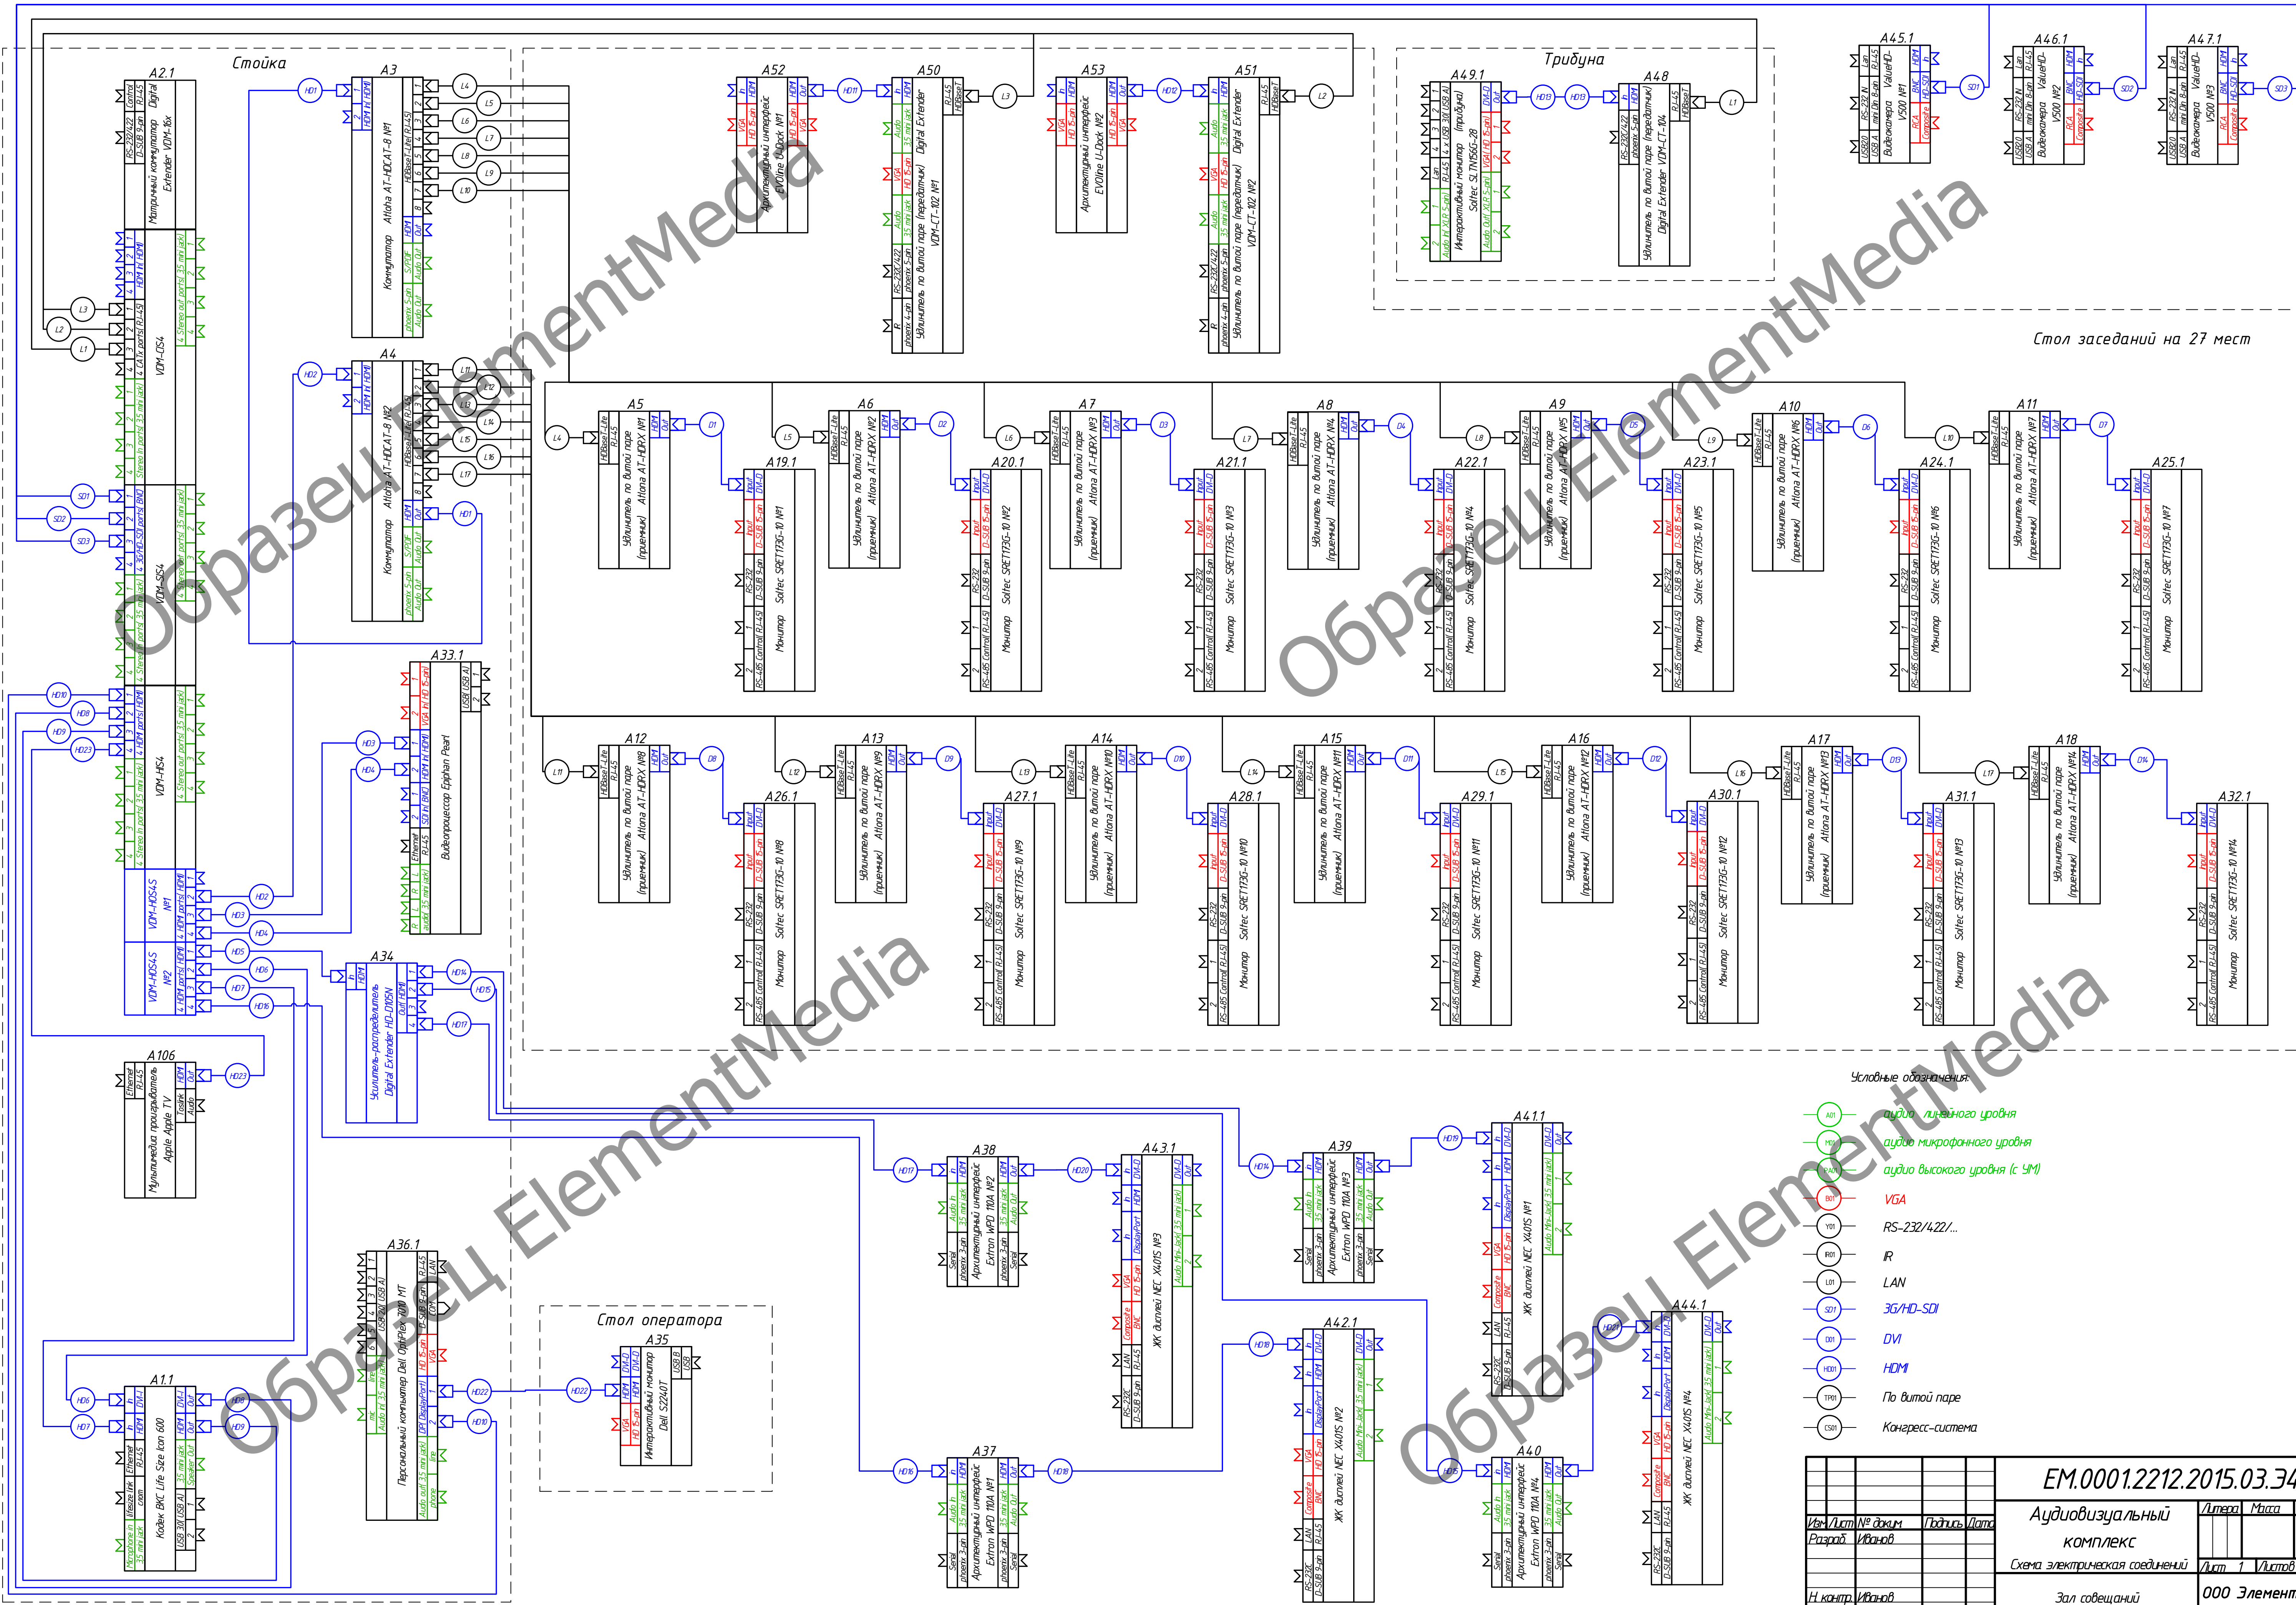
Стойка

Трибуна

Стол заседаний на 27 мест

Стол оператора

A2.1
Матричный коммутатор Digital Extender VDM-16x
VDM-OS4
VDM-SS4
VDM-HS4
VDM-HOS4S №1
VDM-HOS4S №2

A3
Коммутатор Atlona AT-HDCAT-8 №1

A4
Коммутатор Atlona AT-HDCAT-8 №2

A33.1
Видеопроцессор Epiphan Pearl

A34
Усилитель-распределитель Digital Extender HD-D105N

A106
Мультимедиа проигрыватель Apple Apple TV

A36.1
Персональный компьютер Dell OptiPlex 7020 MT

A35
Интерактивный монитор Dell S2240T

A1.1
Кодек ВКС Life Size Icon 600

A52
Архитектурный интерфейс EVOline U-Dock №1

A50
Удлинитель по витой паре (передатчик) Digital Extender VDM-CT-102 №1

A53
Архитектурный интерфейс EVOline U-Dock №2

A51
Удлинитель по витой паре (передатчик) Digital Extender VDM-CT-102 №2

A49.1
Интерактивный монитор (трибуна) Soltec SLTN156G-2B

A48
Удлинитель по витой паре (передатчик) Digital Extender VDM-CT-104

A45.1
Видеокамера ValueHD VS00 №1

A46.1
Видеокамера ValueHD VS00 №2

A47.1
Видеокамера ValueHD VS00 №3

A5
Удлинитель по витой паре (приемник) Atlona AT-HDRX №1
A6
Удлинитель по витой паре (приемник) Atlona AT-HDRX №2
A7
Удлинитель по витой паре (приемник) Atlona AT-HDRX №3
A8
Удлинитель по витой паре (приемник) Atlona AT-HDRX №4
A9
Удлинитель по витой паре (приемник) Atlona AT-HDRX №5
A10
Удлинитель по витой паре (приемник) Atlona AT-HDRX №6
A11
Удлинитель по витой паре (приемник) Atlona AT-HDRX №7

A19.1
Монитор Soltec SRET173G-10 №1
A20.1
Монитор Soltec SRET173G-10 №2
A21.1
Монитор Soltec SRET173G-10 №3
A22.1
Монитор Soltec SRET173G-10 №4
A23.1
Монитор Soltec SRET173G-10 №5
A24.1
Монитор Soltec SRET173G-10 №6
A25.1
Монитор Soltec SRET173G-10 №7

A12
Удлинитель по витой паре (приемник) Atlona AT-HDRX №8
A13
Удлинитель по витой паре (приемник) Atlona AT-HDRX №9
A14
Удлинитель по витой паре (приемник) Atlona AT-HDRX №10
A15
Удлинитель по витой паре (приемник) Atlona AT-HDRX №11
A16
Удлинитель по витой паре (приемник) Atlona AT-HDRX №12
A17
Удлинитель по витой паре (приемник) Atlona AT-HDRX №13
A18
Удлинитель по витой паре (приемник) Atlona AT-HDRX №14

A26.1
Монитор Soltec SRET173G-10 №8
A27.1
Монитор Soltec SRET173G-10 №9
A28.1
Монитор Soltec SRET173G-10 №10
A29.1
Монитор Soltec SRET173G-10 №11
A30.1
Монитор Soltec SRET173G-10 №12
A31.1
Монитор Soltec SRET173G-10 №13
A32.1
Монитор Soltec SRET173G-10 №14

A38
Архитектурный интерфейс Extron WPD 110A №2
A43.1
ЖК дисплей NEC X401S №3
A39
Архитектурный интерфейс Extron WPD 110A №3
A41.1
ЖК дисплей NEC X401S №1
A42.1
ЖК дисплей NEC X401S №2
A44.1
ЖК дисплей NEC X401S №4
A37
Архитектурный интерфейс Extron WPD 110A №1
A40
Архитектурный интерфейс Extron WPD 110A №4

Условные обозначения:
аудио линейного уровня
аудио микрофонного уровня
аудио высокого уровня (с УМ)
VGA
RS-232/422/...
IR
LAN
3G/HD-SDI
DVI
HDMI
По витой паре
Конгресс-система

Образец ElementMedia

EM.0001.2212.2015.03.34
Аудиовизуальный комплекс
Схема электрическая соединений
Зал совещаний
Изм. Лист № докум. Подпись Дата
Разраб. Иванов
Н.контр. Иванов
Литера Масса
Лист 1 Листов
ООО Элемент